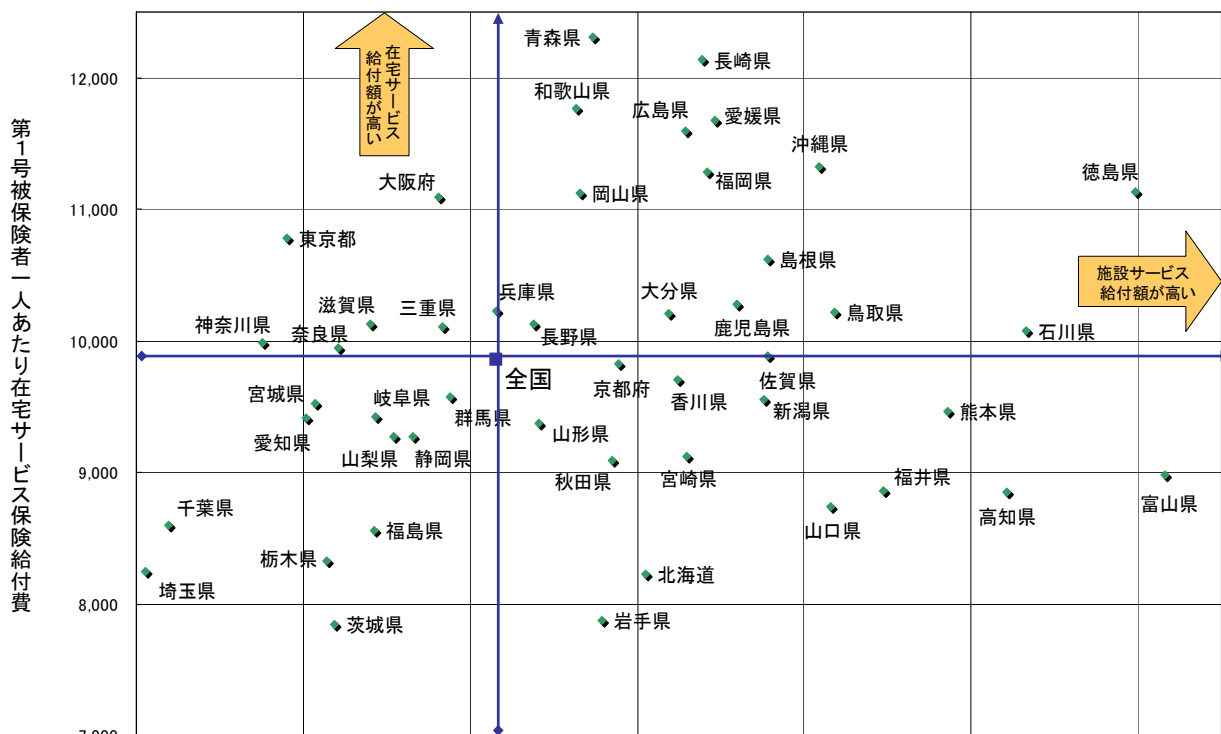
第1号被保険者一人あたり在宅サービス保険給付費

12,000
11,000
10,000
9,000
8,000
7,000

在宅サービス給付額が高い

施設サービス給付額が高い

青森県
長崎県
和歌山県
広島県
愛媛県
沖縄県
徳島県
大阪府
岡山県
福岡県
東京都
島根県
兵庫県
大分県
滋賀県
三重県
神奈川県
奈良県
長野県
鹿児島県
鳥取県
石川県
全国
京都府
佐賀県
宮城県
岐阜県
香川県
新潟県
熊本県
群馬県
山形県
愛知県
山梨県
静岡県
秋田県
宮崎県
福井県
千葉県
高知県
富山県
福島県
山口県
栃木県
北海道
埼玉県
茨城県
岩手県